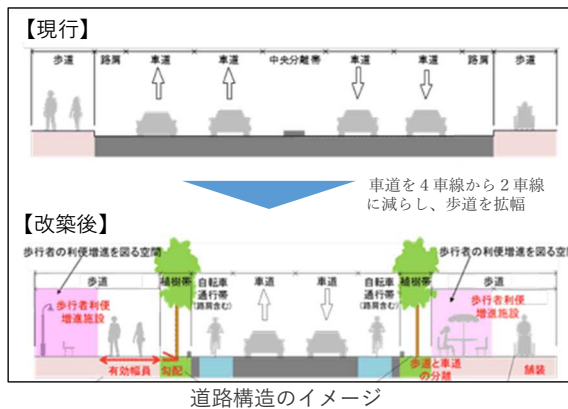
【現行】

歩道　路肩　車道　車道　中央分離帯　車道　車道　路肩　歩道

車道を４車線から２車線に減らし、歩道を拡幅

【改築後】

歩行者の利便増進を図る空間　歩行者の利便増進を図る空間

歩道　植樹帯　自転車通行帯（路肩含む）　車道　車道　自転車通行帯（路肩含む）　植樹帯　歩道

歩行者利便増進施設　歩行者利便増進施設

有効幅員　勾配　歩道と車道の分離　舗装

道路構造のイメージ